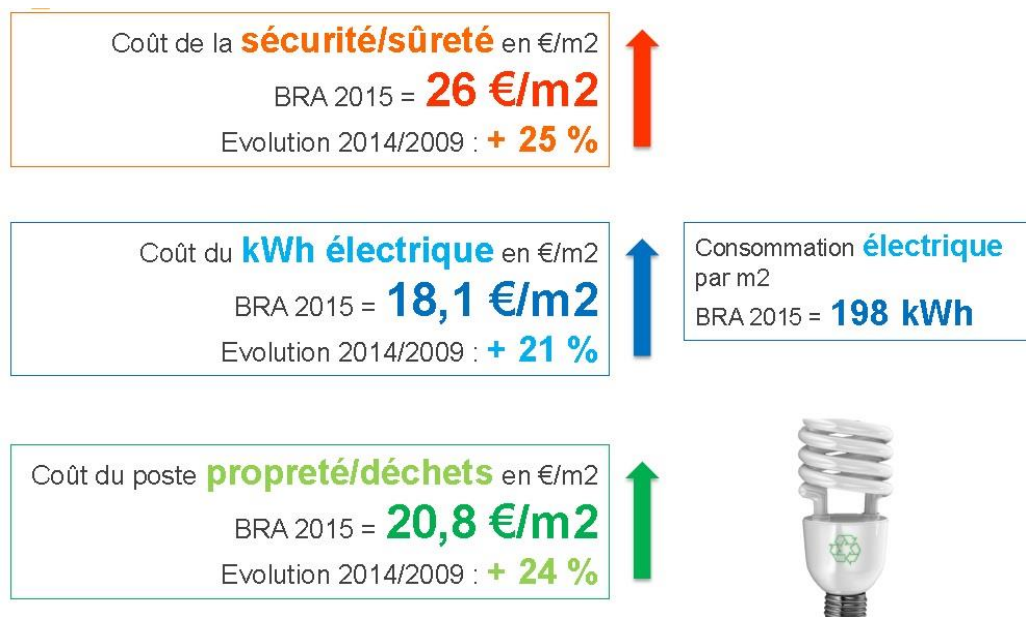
Coût de la sécurité/sûreté en €/m2
BRA 2015 = 26 €/m2
Evolution 2014/2009 : + 25 %

Coût du kWh électrique en €/m2
BRA 2015 = 18,1 €/m2
Evolution 2014/2009 : + 21 %

Consommation électrique par m2
BRA 2015 = 198 kWh

Coût du poste propreté/déchets en €/m2
BRA 2015 = 20,8 €/m2
Evolution 2014/2009 : + 24 %